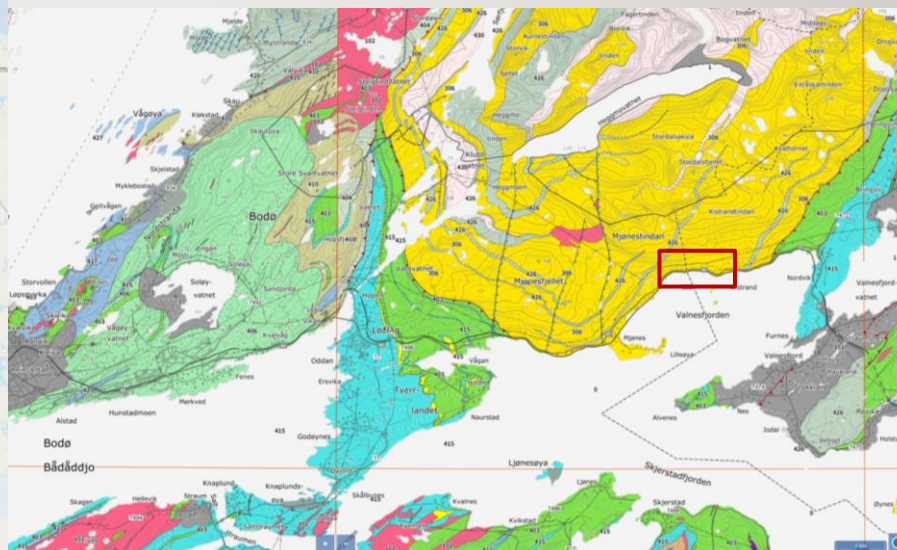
Vågøya
Bodø
Storvollen
Løpsmarka
Soløy-vatnet
Løding
Oddan
Tverr-landet
Fenes
Mørkved
Alstad
Hunstadmoen
Bodø
Bådåddjo
Vågan
Naurstad
Godøynes
Ljønesøya
Skjerstadfjorden
Valnesfjorden
Mjønestindan
Mjønesfjellet
Kistrandtindan
Nordvik
Furnes
Valnesfjord
Alvenes
Nes
Jodal
Skagen
Hellevik
Knaplund
Straum
Knaplunds-
Kvalnes
Skjerstad
Øynes
Heggvatnet
Bogvatnet
Mjønes
Lilleøya
Kistrand
Store Svartvatnet
Skaulvoll
Kløkstad
Skau
Myklebostad
Skjelstad
Saltstraumen
Sandvatnet
Vikan
Hopen
Ersvika
Heggmoen
Stordalsaksla
Valnesfjord-vatnet
Holsta
Bringsli
426
415
306
403
410
413
0